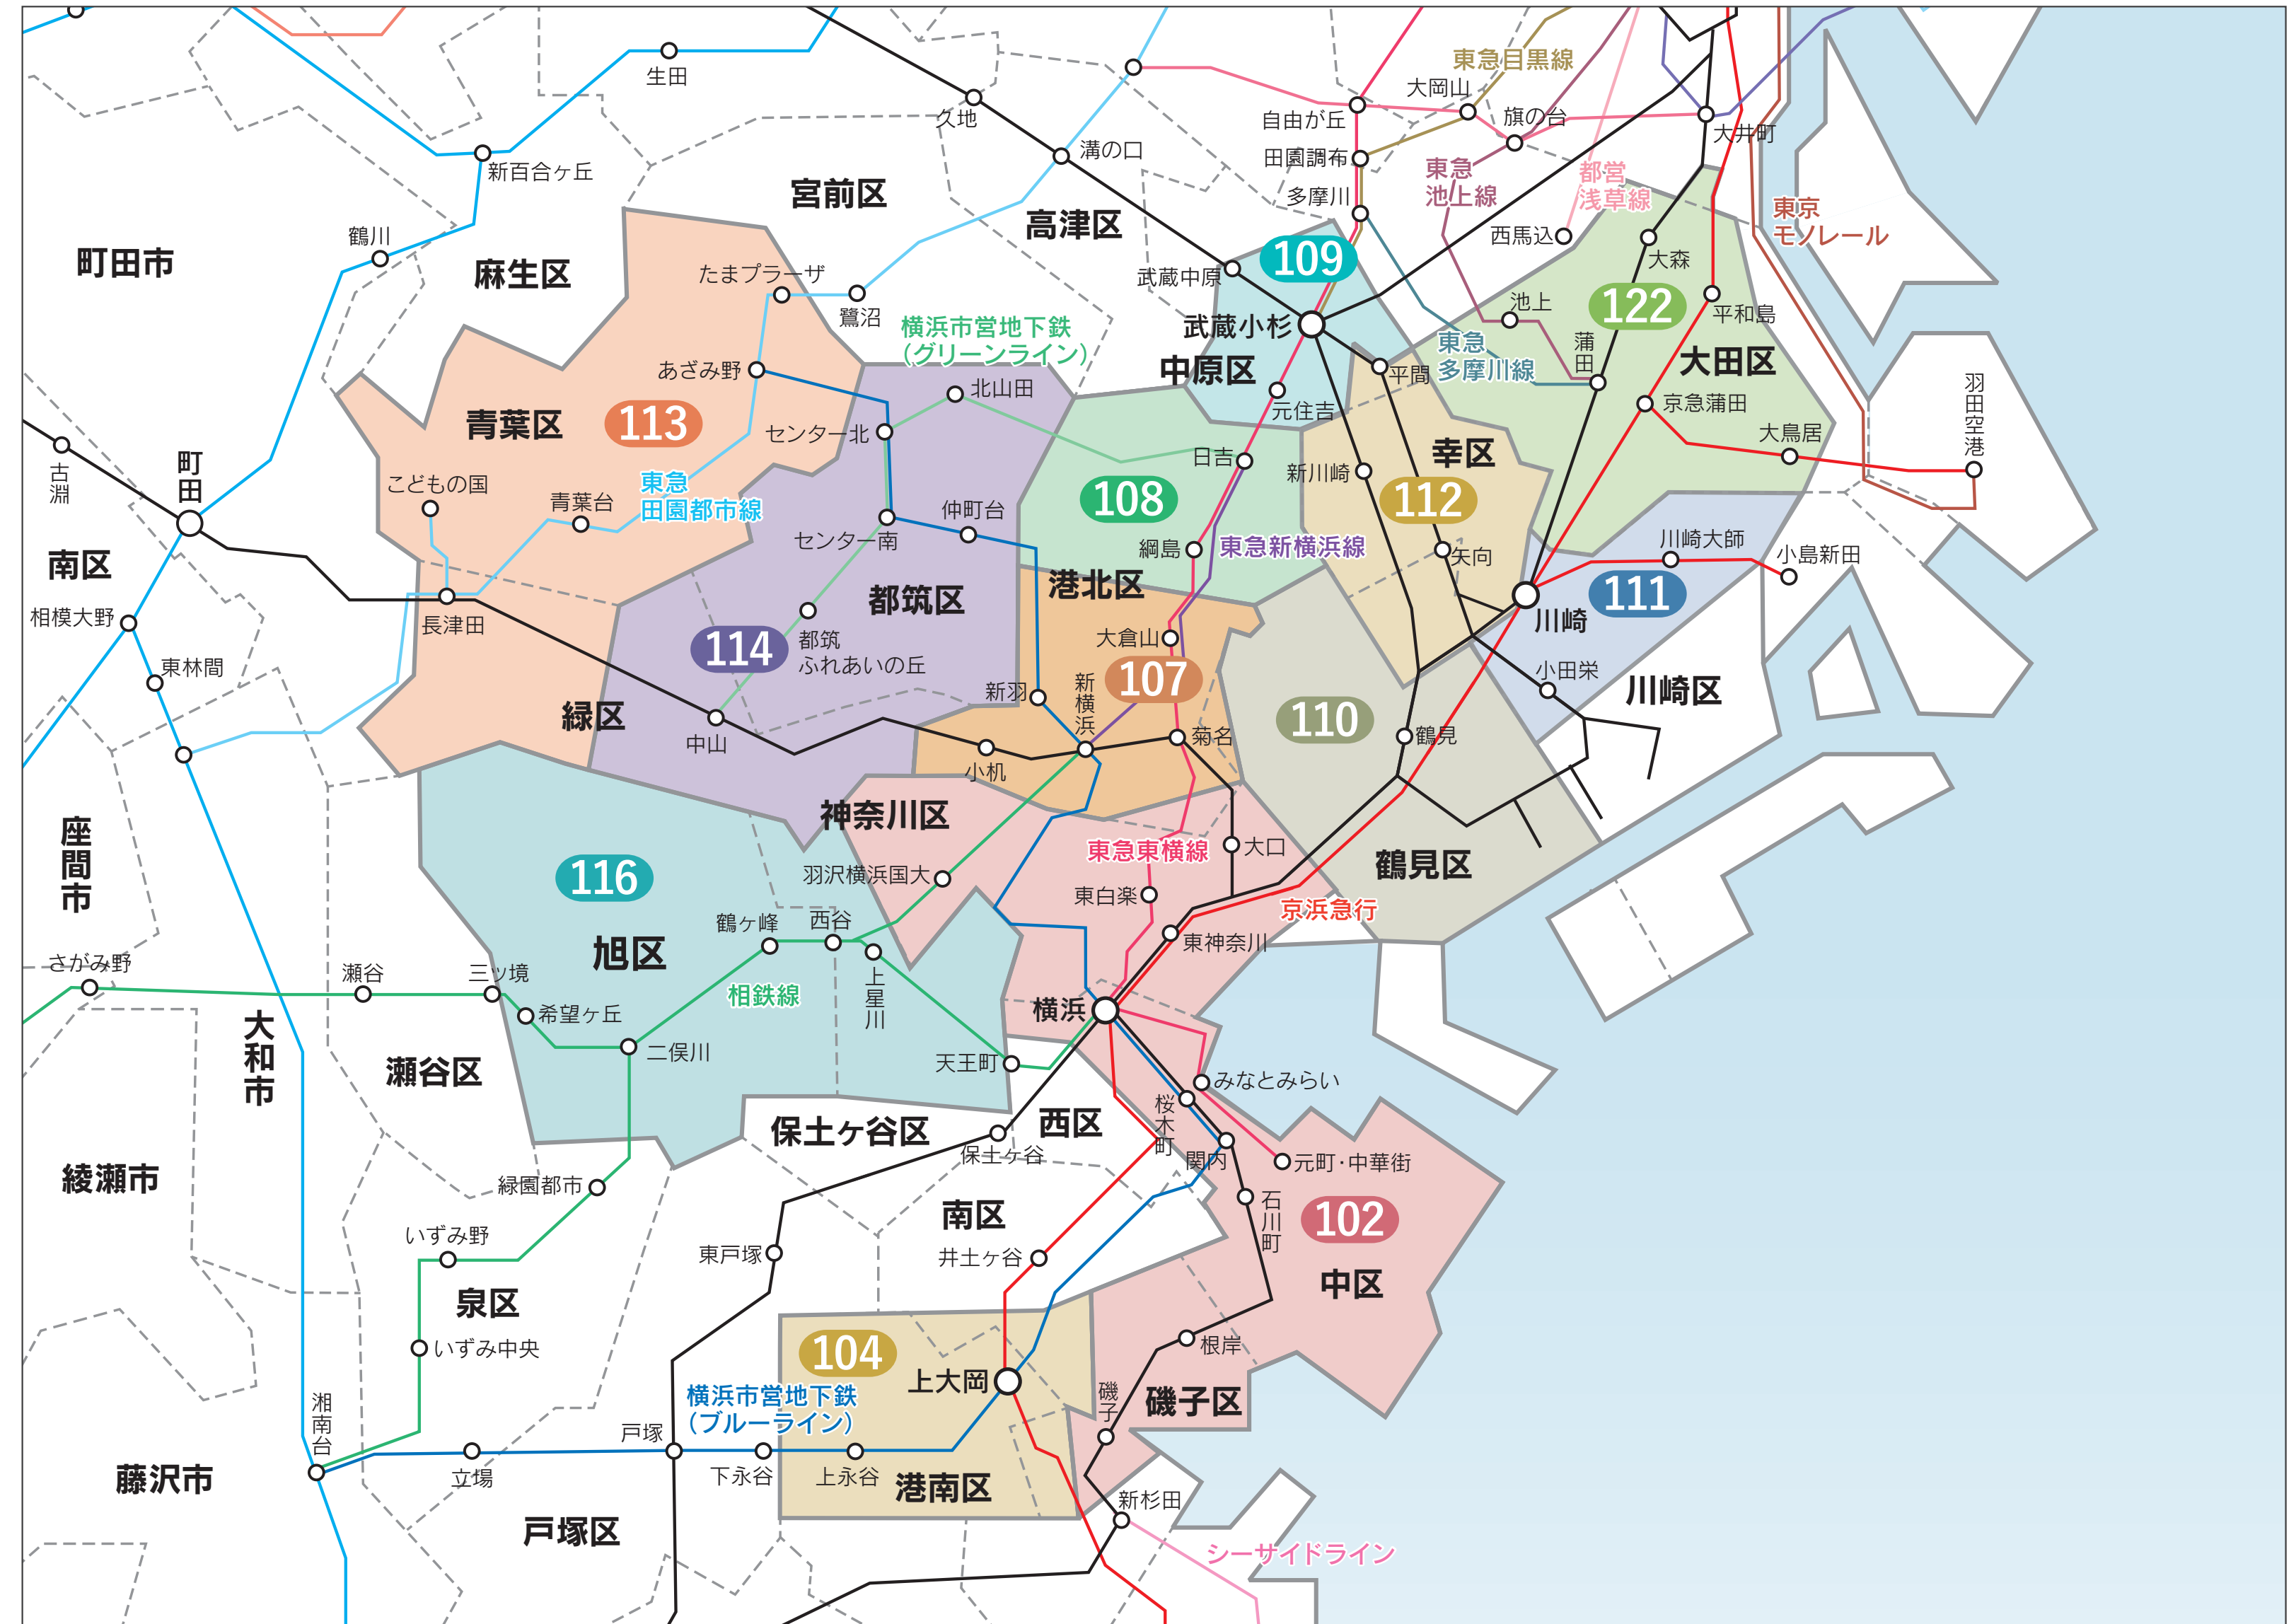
生田
久地
溝の口
東急目黒線
大岡山
自由が丘
旗の台
田園調布
大井町
多摩川
東急池上線
都営浅草線
西馬込
東京モノレール
新百合ヶ丘
宮前区
高津区
鶴川
町田市
麻生区
たまプラーザ
鷺沼
109
武蔵中原
大森
122
横浜市営地下鉄（グリーンライン）
武蔵小杉
池上
平和島
中原区
蒲田
平間
東急多摩川線
大田区
あざみ野
北山田
元住吉
京急蒲田
羽田空港
青葉区
113
センター北
日吉
幸区
大鳥居
古淵
町田
こどもの国
東急田園都市線
青葉台
108
新川崎
112
仲町台
センター南
綱島
東急新横浜線
南区
川崎大師
小島新田
矢向
相模大野
長津田
都筑区
港北区
111
川崎
114
都筑ふれあいの丘
大倉山
東林間
107
小田栄
新羽
新横浜
緑区
川崎区
110
菊名
鶴見
中山
小机
神奈川区
座間市
東急東横線
大口
鶴見区
羽沢横浜国大
116
東白楽
京浜急行
鶴ヶ峰
西谷
東神奈川
旭区
さがみ野
瀬谷
三ツ境
上星川
相鉄線
大和市
希望ヶ丘
横浜
二俣川
瀬谷区
天王町
みなとみらい
西区
保土ケ谷区
桜木町
綾瀬市
関内
元町・中華街
保土ケ谷
石川町
緑園都市
102
南区
いずみ野
東戸塚
井土ヶ谷
中区
泉区
いずみ中央
根岸
104
上大岡
横浜市営地下鉄（ブルーライン）
磯子
磯子区
湘南台
戸塚
藤沢市
立場
下永谷
上永谷
港南区
新杉田
戸塚区
シーサイドライン